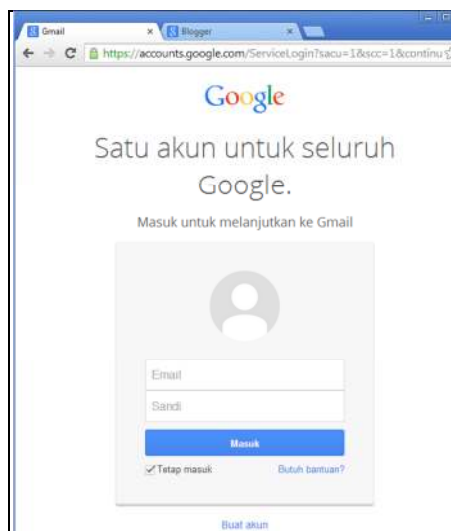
Gmail ×
Blogger ×
https://accounts.google.com/ServiceLogin?sacu=1&scc=1&continu

Google

Satu akun untuk seluruh Google.

Masuk untuk melanjutkan ke Gmail

Email

Sandi

Masuk

✓Tetap masuk

Butuh bantuan?

Buat akun